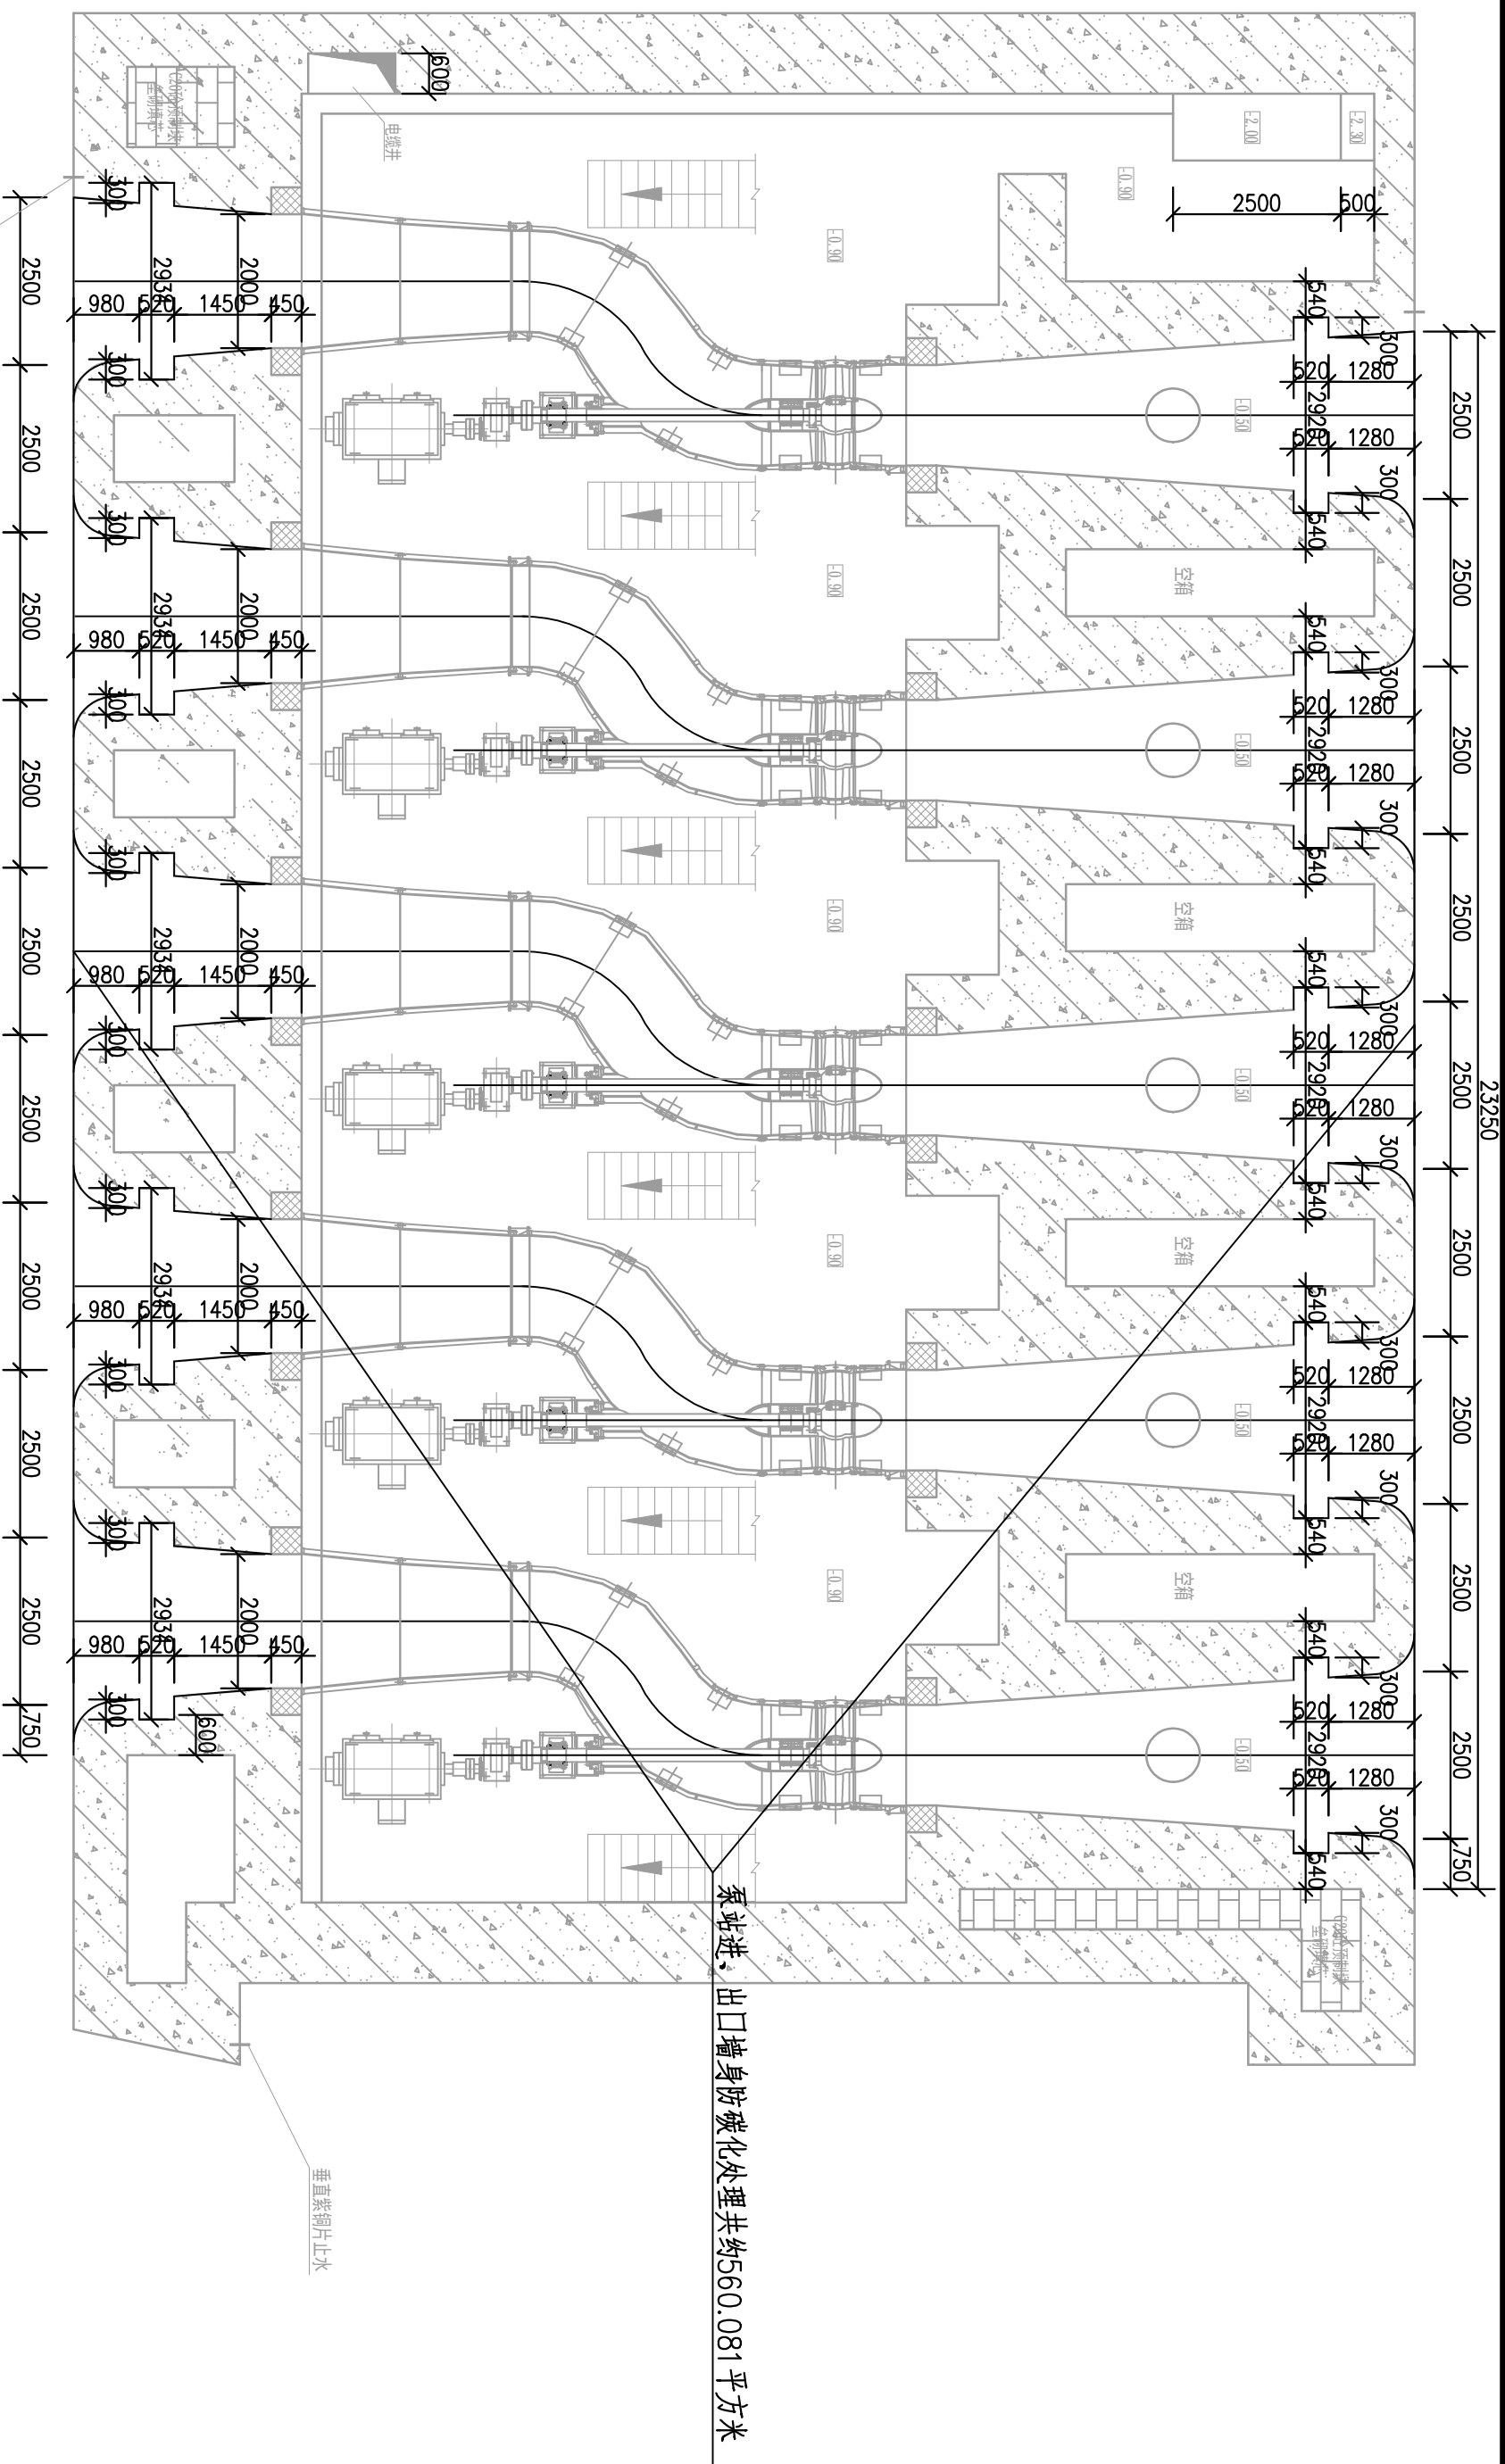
600
电缆井
-2.00
-2.30
-0.90
2500
500
-0.90
2500
300
2930
2000
980
520
1450
450
300
540
300
520
1280
-0.50
2920
520
1280
300
540
2500
-0.90
空箱
2500
2930
2000
980
520
1450
450
300
540
300
520
1280
-0.50
2920
520
1280
300
540
2500
-0.90
空箱
2500
2930
2000
980
520
1450
450
300
540
300
520
1280
-0.50
2920
520
1280
300
540
23250
2500
-0.90
空箱
2500
2930
2000
980
520
1450
450
300
540
300
520
1280
-0.50
2920
520
1280
300
540
2500
-0.90
空箱
2500
2930
2000
980
520
1450
450
300
600
750
540
300
520
1280
-0.50
2920
520
1280
300
540
750
泵站进、出口墙身防碳化处理共约560.081平方米
垂直紫铜片止水